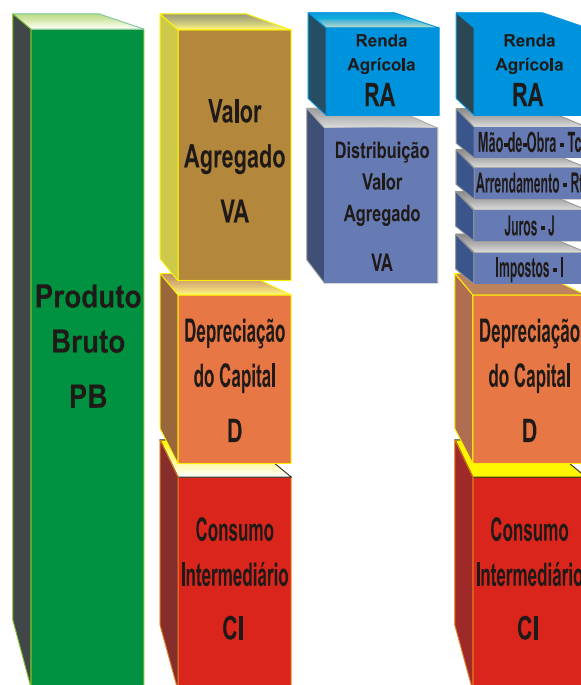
Produto Bruto PB

Valor Agregado VA

Depreciação do Capital D

Consumo Intermediário CI

Renda Agrícola RA

Distribuição Valor Agregado VA

Renda Agrícola RA

Mão-de-Obra - Tc

Arrendamento - R

Juros - J

Impostos - I

Depreciação do Capital D

Consumo Intermediário CI